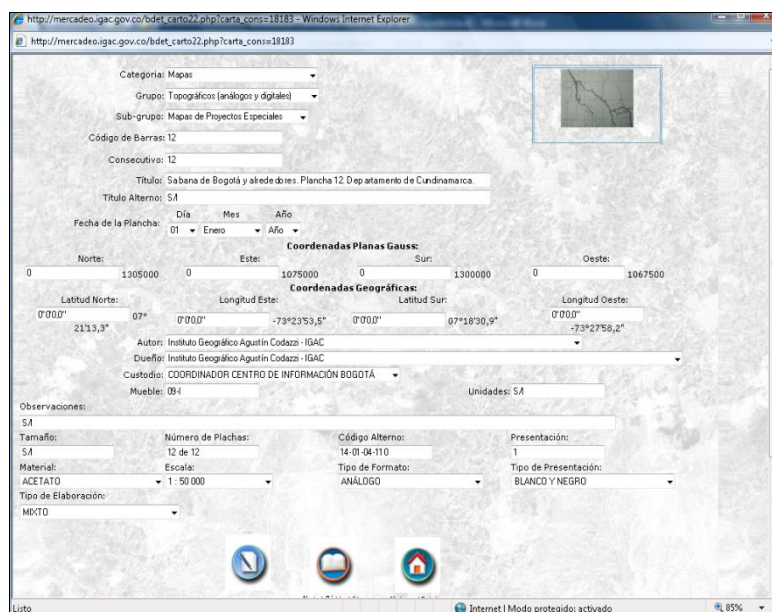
http://mercadeo.igac.gov.co/bdet_carto22.php?carta_cons=18183 - Windows Internet Explorer

http://mercadeo.igac.gov.co/bdet_carto22.php?carta_cons=18183

Categoria: Mapas

Grupo: Topográficos (análogos y digitales)

Sub-grupo: Mapas de Proyectos Especiales

Código de Barras: 12

Consecutivo: 12

Titulo: Sabana de Bogotá y alrededores. Plancha 12. Departamento de Cundinamarca.

Titulo Alterno: S/I

Fecha de la Plancha: Día 01 Mes Enero Año Año

Coordenadas Planas Gauss:

| Norte: | Este: | Sur: | Oeste: |
|---|---|---|---|
| 0 1305000 | 0 1075000 | 0 1300000 | 0 1067500 |

Coordenadas Geográficas:

| Latitud Norte: | Longitud Este: | Latitud Sur: | Longitud Oeste: |
|---|---|---|---|
| 0°0'0,0" 07° 21'13,3" | 0°0'0,0" -73°23'53,5" | 0°0'0,0" 07°18'30,9" | 0°0'0,0" -73°27'58,2" |

Autor: Instituto Geográfico Agustín Codazzi - IGAC

Dueño: Instituto Geográfico Agustín Codazzi - IGAC

Custodio: COORDINADOR CENTRO DE INFORMACIÓN BOGOTÁ

Mueble: 09-I

Unidades: S/I

Observaciones:
S/I

Tamaño: S/I
Número de Plachas: 12 de 12
Código Alterno: 14-01-04-110
Presentación: 1

Material: ACETATO
Escala: 1 : 50 000
Tipo de Formato: ANÁLOGO
Tipo de Presentación: BLANCO Y NEGRO

Tipo de Elaboración: MIXTO

Listo
Internet | Modo protegido: activado
85%